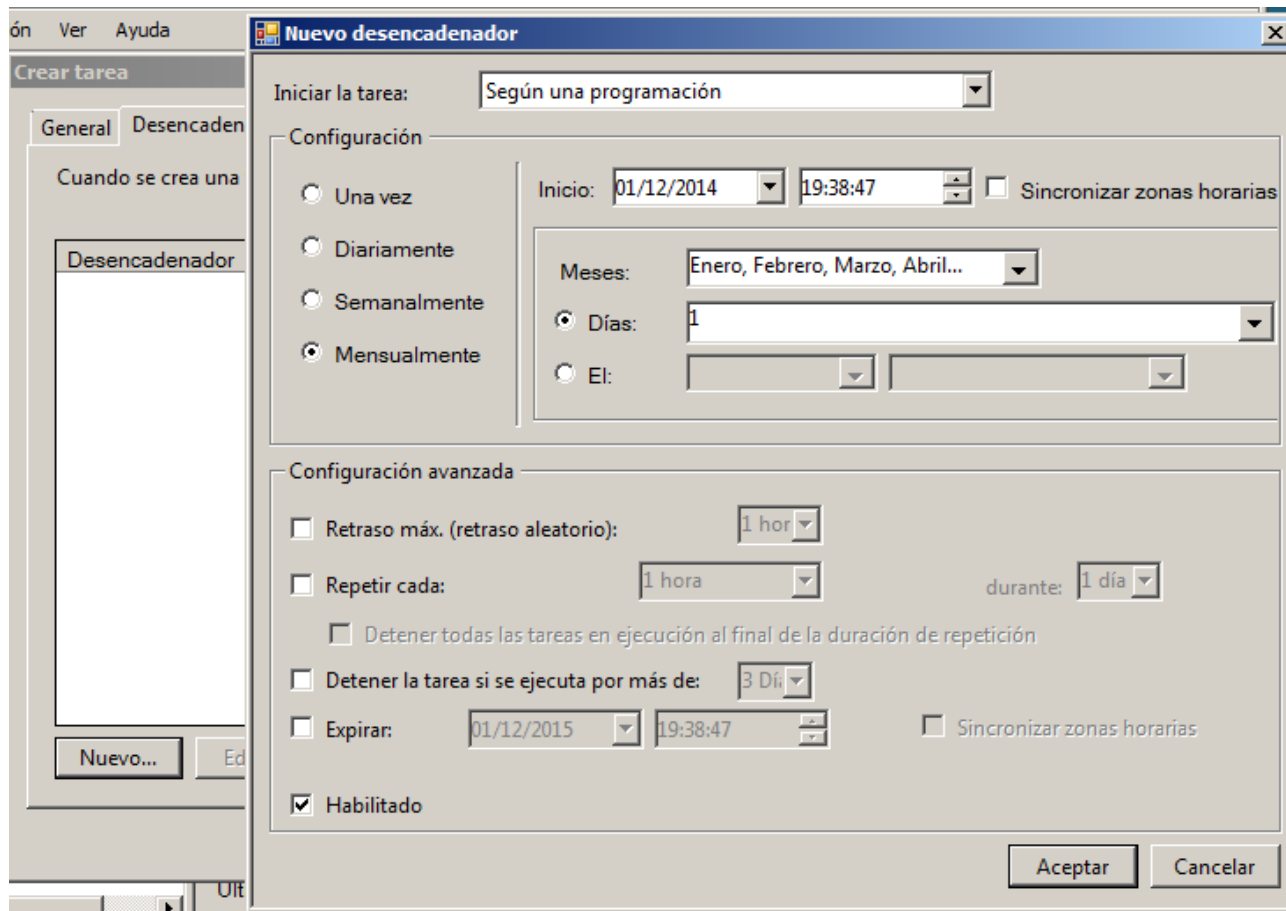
ón Ver Ayuda

Crear tarea

General Desencaden

Cuando se crea una

Desencadenador

Nuevo... Ed

Últ

Nuevo desencadenador

Iniciar la tarea: Según una programación

Configuración

Una vez

Diariamente

Semanalmente

Mensualmente

Inicio: 01/12/2014 19:38:47 Sincronizar zonas horarias

Meses: Enero, Febrero, Marzo, Abril...

Días: 1

El:

Configuración avanzada

Retraso máx. (retraso aleatorio): 1 hor

Repetir cada: 1 hora durante: 1 día

Detener todas las tareas en ejecución al final de la duración de repetición

Detener la tarea si se ejecuta por más de: 3 Dí

Expirar: 01/12/2015 19:38:47 Sincronizar zonas horarias

Habilitado

Aceptar Cancelar